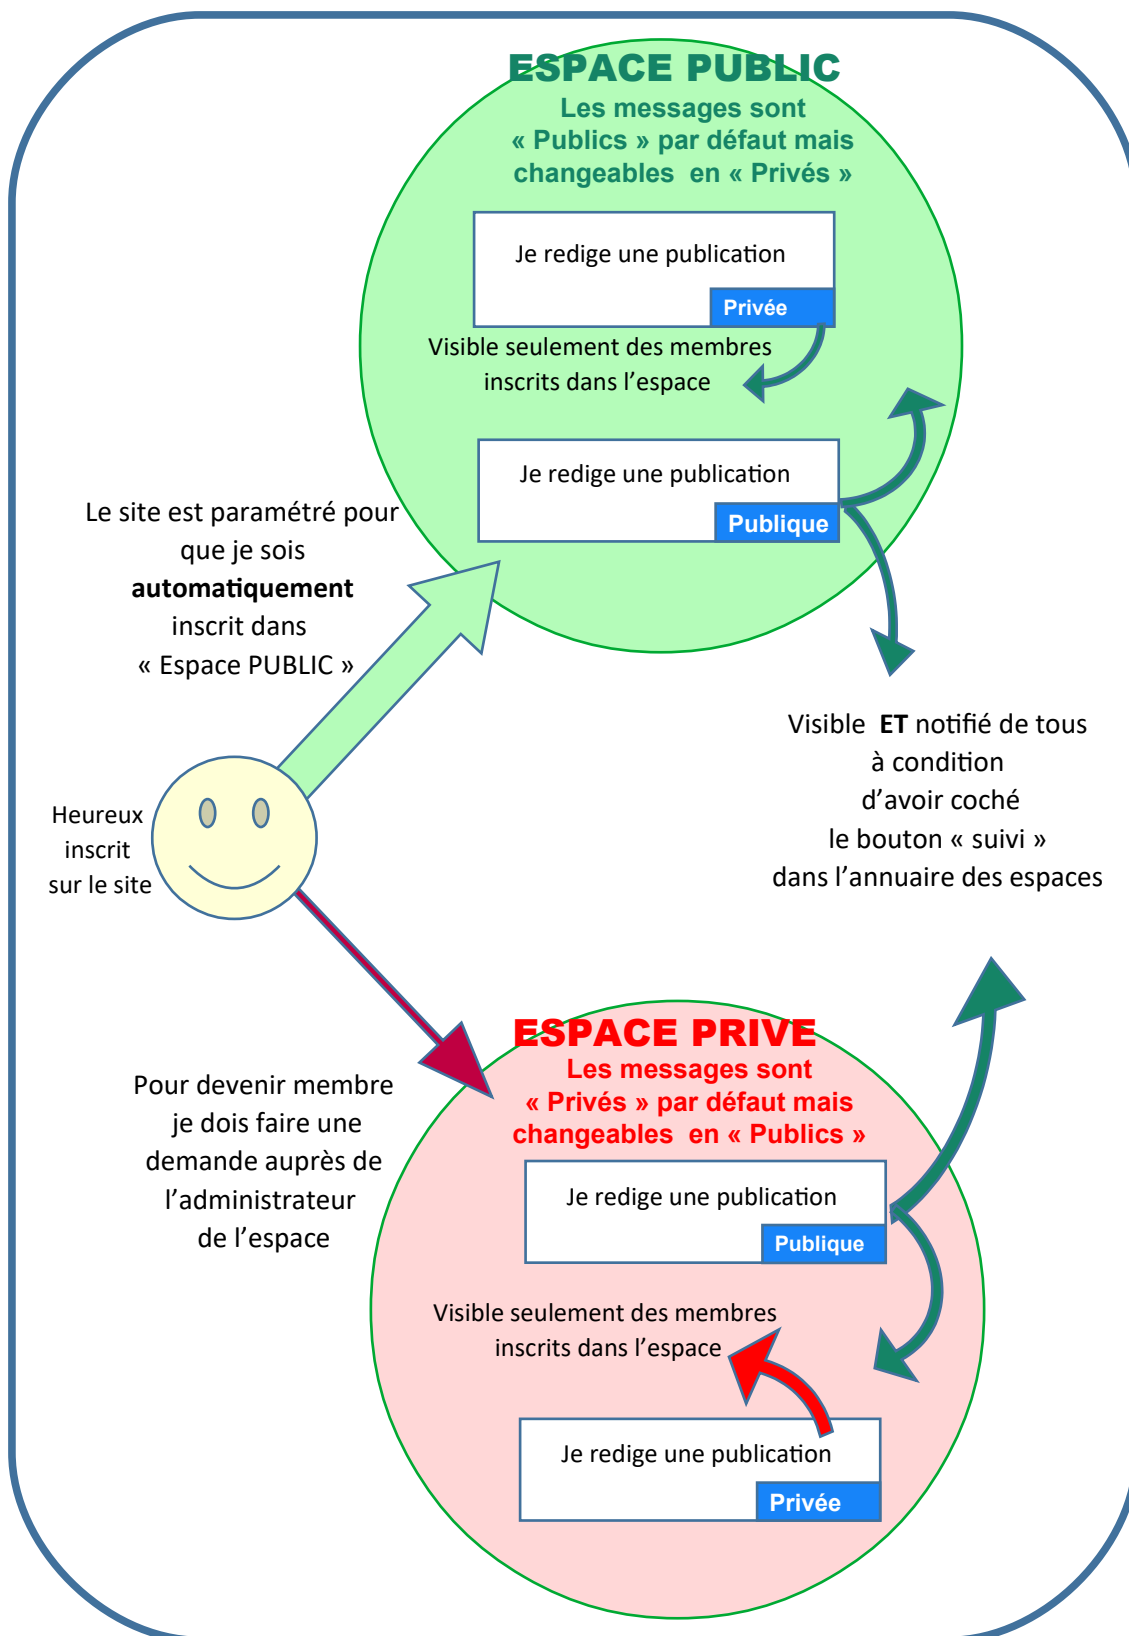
ESPACE PUBLIC
Les messages sont « Publics » par défaut mais changeables en « Privés »

Je redige une publication
Privée

Visible seulement des membres inscrits dans l’espace

Je redige une publication
Publique

Le site est paramétré pour que je sois **automatiquement** inscrit dans « Espace PUBLIC »

Visible **ET** notifié de tous à condition d’avoir coché le bouton « suivi » dans l’annuaire des espaces

Heureux inscrit sur le site

ESPACE PRIVE
Les messages sont « Privés » par défaut mais changeables en « Publics »

Pour devenir membre je dois faire une demande auprès de l’administrateur de l’espace

Je redige une publication
Publique

Visible seulement des membres inscrits dans l’espace

Je redige une publication
Privée